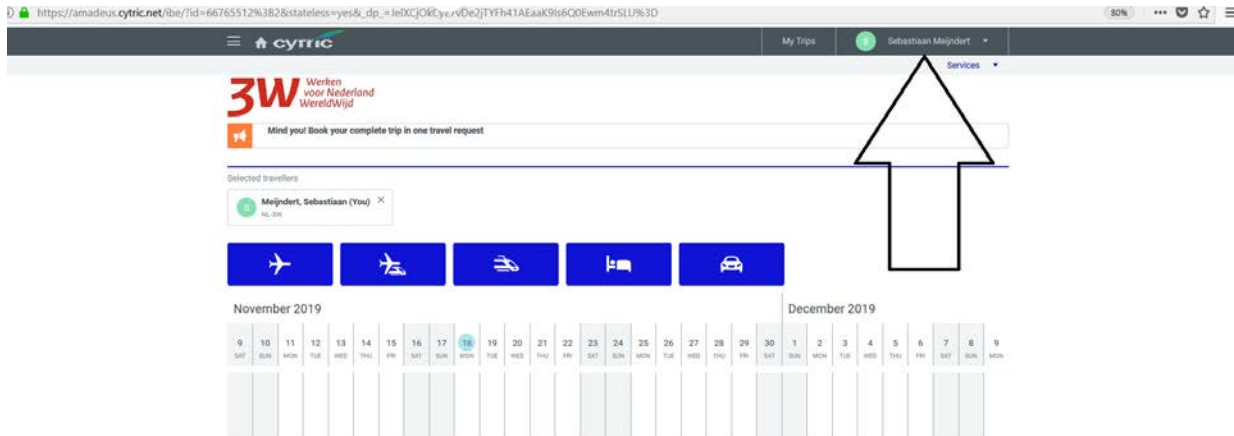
https://amadeus.cytric.net/ibe/?id=66765512%3B2&stateless=yes&_dp_=IelXCjOkEye.rvDe2jTYFh41AEaaK9ls6Q0Ewm4trSLU%3D

80%

cytric

My Trips

S Sebastiaan Meijndert

Services

3W Werken voor Nederland WereldWijd

Mind you! Book your complete trip in one travel request

Selected travellers

S Meijndert, Sebastiaan (You) ×
NL-3W

November 2019

December 2019

| 9 SAT | 10 SUN | 11 MON | 12 TUE | 13 WED | 14 THU | 15 FRI | 16 SAT | 17 SUN | 18 MON | 19 TUE | 20 WED | 21 THU | 22 FRI | 23 SAT | 24 SUN | 25 MON | 26 TUE | 27 WED | 28 THU | 29 FRI | 30 SAT | 1 SUN | 2 MON | 3 TUE | 4 WED | 5 THU | 6 FRI | 7 SAT | 8 SUN | 9 MON |
|---|---|---|---|---|---|---|---|---|---|---|---|---|---|---|---|---|---|---|---|---|---|---|---|---|---|---|---|---|---|---|